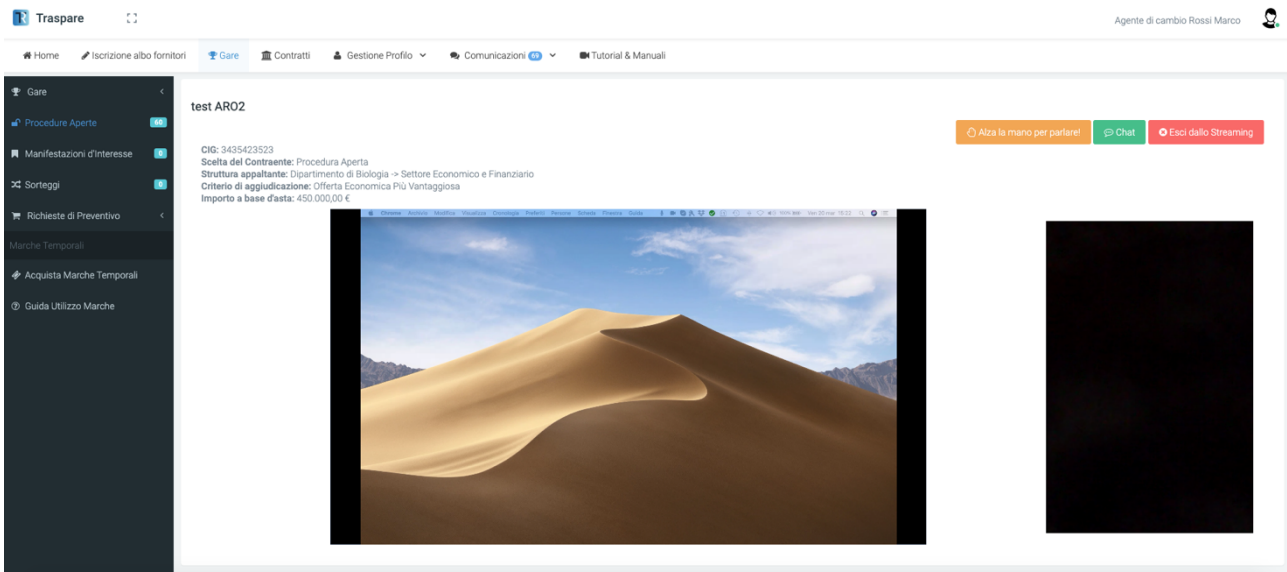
Traspare

Agente di cambio Rossi Marco

Home Iscrizione albo fornitori Gare Contratti Gestione Profilo Comunicazioni 69 Tutorial & Manuali

Gare
Procedure Aperte 60
Manifestazioni d'Interesse 0
Sorteggi 0
Richieste di Preventivo
Marche Temporali
Acquista Marche Temporali
Guida Utilizzo Marche

test ARO2

Alza la mano per parlare! Chat Esci dallo Streaming

CIG: 3435423523
Scelta del Contraente: Procedura Aperta
Struttura appaltante: Dipartimento di Biologia -> Settore Economico e Finanziario
Criterio di aggiudicazione: Offerta Economica Più Vantaggiosa
Importo a base d'asta: 450.000,00 €

Chrome Archivio Modifica Visualizza Cronologia Preferiti Persone Schede Finestra Guida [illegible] Ven 20 mar 18:22 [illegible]